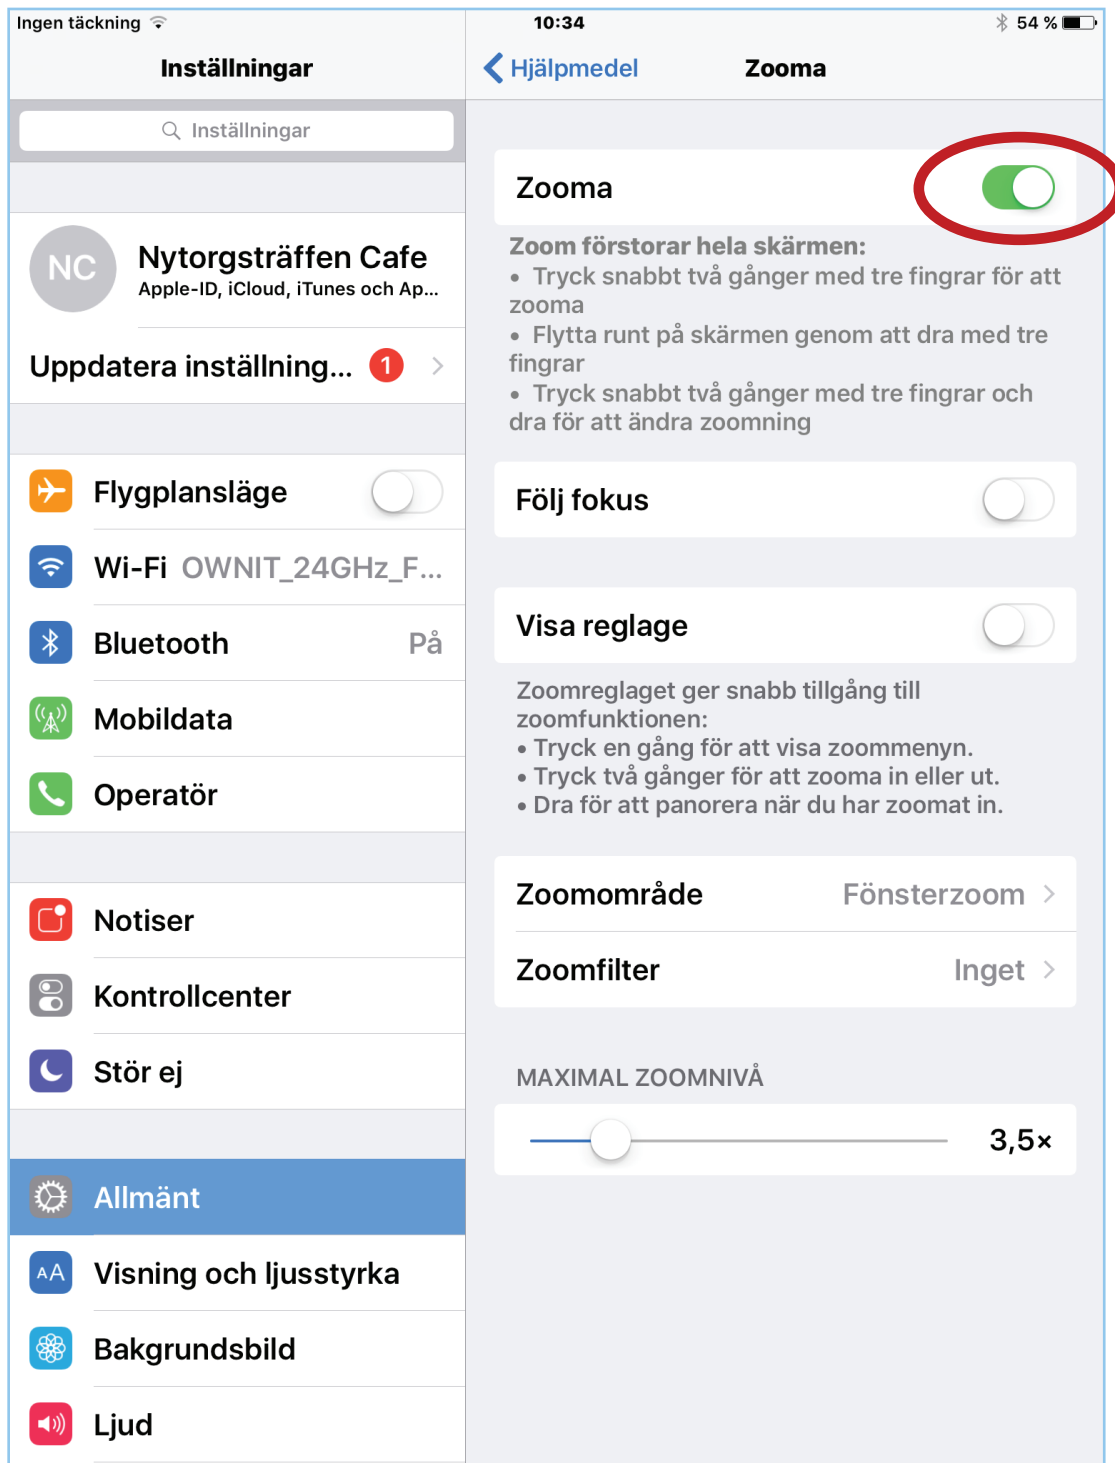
Ingen täckning
10:34
54 %

Inställningar

Inställningar

NC
Nytorgsträffen Cafe
Apple-ID, iCloud, iTunes och Ap...

Uppdatera inställning... 1

Flygplansläge
Wi-Fi OWNIT_24GHz_F...
Bluetooth På
Mobildata
Operatör

Notiser
Kontrollcenter
Stör ej

Allmänt
AA Visning och ljusstyrka
Bakgrundsbild
Ljud

Hjälpmedel
Zooma

Zooma

Zoom förstorar hela skärmen:
• Tryck snabbt två gånger med tre fingrar för att zooma
• Flytta runt på skärmen genom att dra med tre fingrar
• Tryck snabbt två gånger med tre fingrar och dra för att ändra zoomning

Följ fokus

Visa reglage

Zoomreglaget ger snabb tillgång till zoomfunktionen:
• Tryck en gång för att visa zoommenyn.
• Tryck två gånger för att zooma in eller ut.
• Dra för att panorera när du har zoomat in.

Zoomområde Fönsterzoom
Zoomfilter Inget

MAXIMAL ZOOMNIVÅ
3,5×